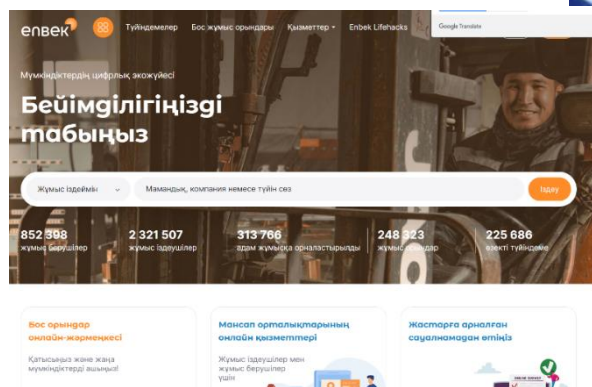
enbek Түйіндемелер Бос жұмыс орындары Қызметтер Enbek Lifehacks

Google Translate

Мүмкіндіктердің цифрлық экожүйесі

Бейімділігіңізді табыңыз

Жұмыс іздеймін Мамандық, компания немесе түйін сөз Іздеу

852 398 жұмыс берушілер

2 321 507 жұмыс іздеушілер

313 766 адам жұмысқа орналастырылды

248 323 жұмыс орындары

225 686 өзекті түйіндеме

Бос орындар онлайн-жәрмеңкесі

Қатысыңыз және жаңа мүмкіндіктерді ашыңыз!

Мансап орталықтарының онлайн қызметтері

Жұмыс іздеушілер мен жұмыс берушілер үшін

Жастарға арналған сауалнамадан өтіңіз